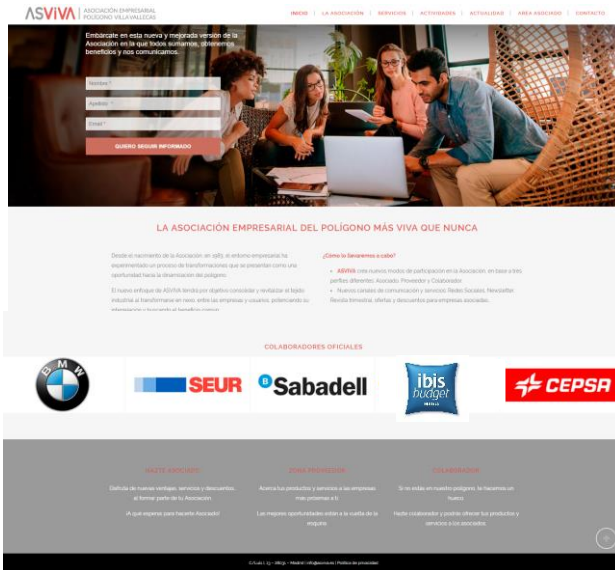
ASVIVA | ASOCIACIÓN EMPRESARIAL POLÍGONO VILLAVALLECAS

INICIO | LA ASOCIACIÓN | SERVICIOS | ACTIVIDADES | ACTUALIDAD | ÁREA ASOCIADO | CONTACTO

Embárcate en esta nueva y mejorada versión de la Asociación en la que todos sumamos, obtenemos beneficios y nos comunicamos.

Nombre *

Apellido *

Email *

QUIERO SEGUIR INFORMADO

LA ASOCIACIÓN EMPRESARIAL DEL POLÍGONO MÁS VIVA QUE NUNCA

Desde el nacimiento de la Asociación, en 1983, el entorno empresarial ha experimentado un proceso de transformaciones que se presentan como una oportunidad hacia la dinamización del polígono.

El nuevo enfoque de ASVIVA tendrá por objetivo consolidar y revitalizar el tejido industrial al transformarse en nexo, entre las empresas y usuarios, potenciando su información y buscando el beneficio común.

¿Cómo lo llevaremos a cabo?

• ASVIVA crea nuevos modos de participación en la Asociación, en base a tres perfiles diferentes: Asociado, Proveedor y Colaborador.

• Nuevos canales de comunicación y servicios: Redes Sociales, Newsletter, Revista trimestral, ofertas y descuentos para empresas asociadas.

COLABORADORES OFICIALES

BMW

SEUR

Sabadell

ibis budget

CEPSA

HAZTE ASOCIADO

Disfruta de nuevas ventajas, servicios y descuentos, al formar parte de tu Asociación.

¡A qué esperas para hacerte Asociado!

SOMA PROVEEDOR

Acerca tus productos y servicios a las empresas más próximas a ti.

Las mejores oportunidades están a la vuelta de la esquina.

COLABORADORES

Si no estás en nuestro polígono, te hacemos un hueco.

Hazte colaborador y podrás ofrecer tus productos y servicios a los asociados.

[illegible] | Madrid | info@asviva.es | Política de privacidad